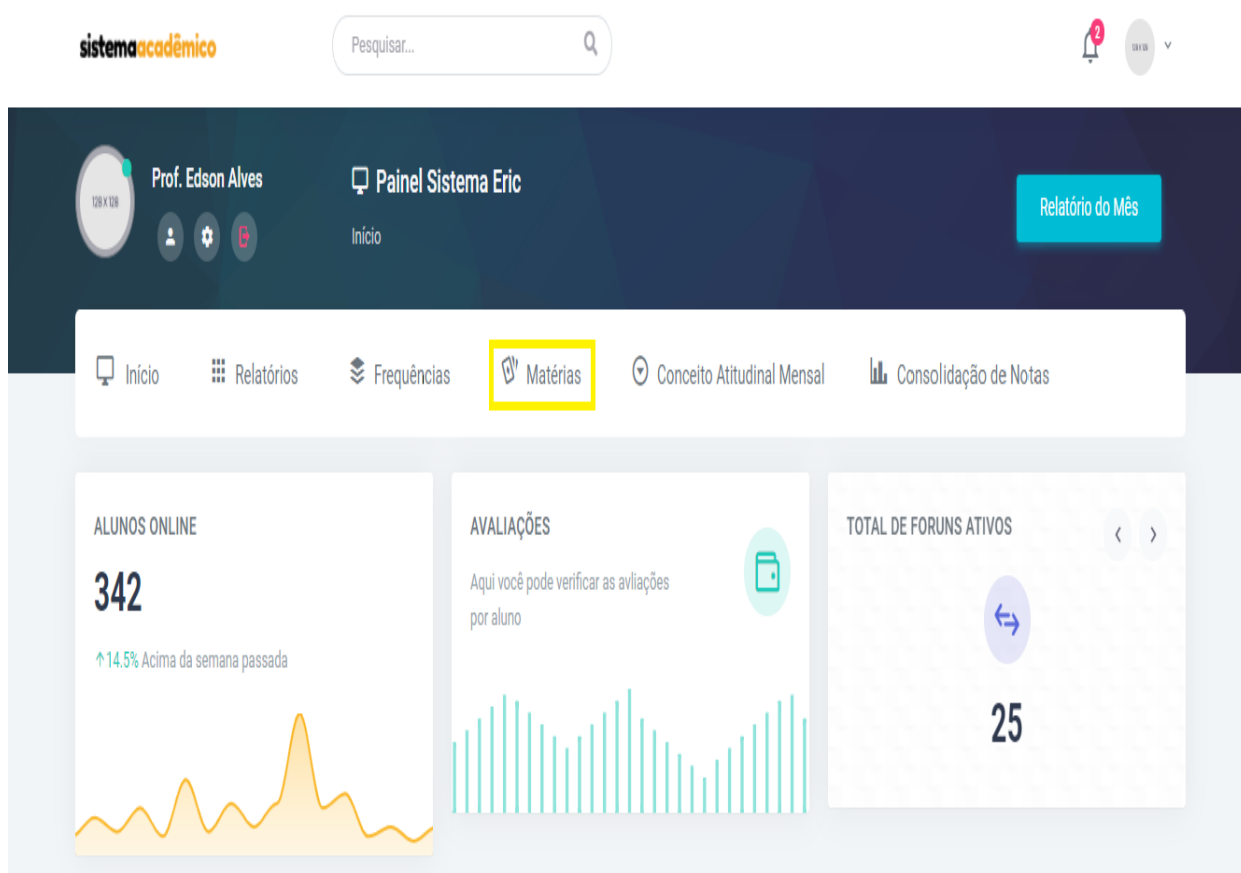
sistemaacadêmico

Pesquisar...

2

128 X 128

128 X 128

Prof. Edson Alves

Painel Sistema Eric

Início

Relatório do Mês

Início

Relatórios

Frequências

Matérias

Conceito Atitudinal Mensal

Consolidação de Notas

ALUNOS ONLINE

342

↑14.5% Acima da semana passada

AVALIAÇÕES

Aqui você pode verificar as avliações por aluno

TOTAL DE FORUNS ATIVOS

25